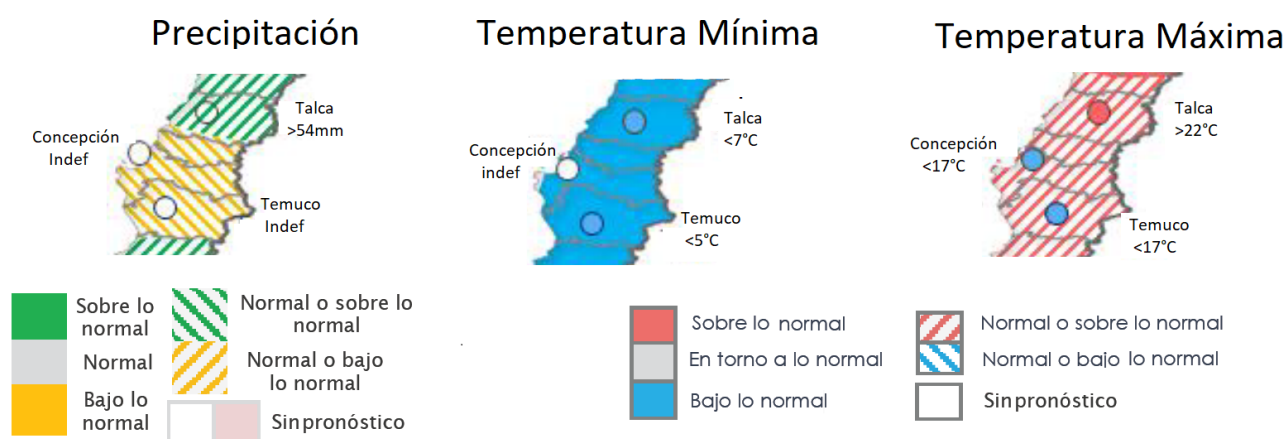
Precipitación

Talca
>54mm

Concepción
Indef

Temuco
Indef

Temperatura Mínima

Talca
<7°C

Concepción
indef

Temuco
<5°C

Temperatura Máxima

Talca
>22°C

Concepción
<17°C

Temuco
<17°C

Sobre lo normal

Normal

Bajo lo normal

Normal o sobre lo normal

Normal o bajo lo normal

Sinpronóstico

Sobre lo normal

En torno a lo normal

Bajo lo normal

Normal o sobre lo normal

Normal o bajo lo normal

Sinpronóstico